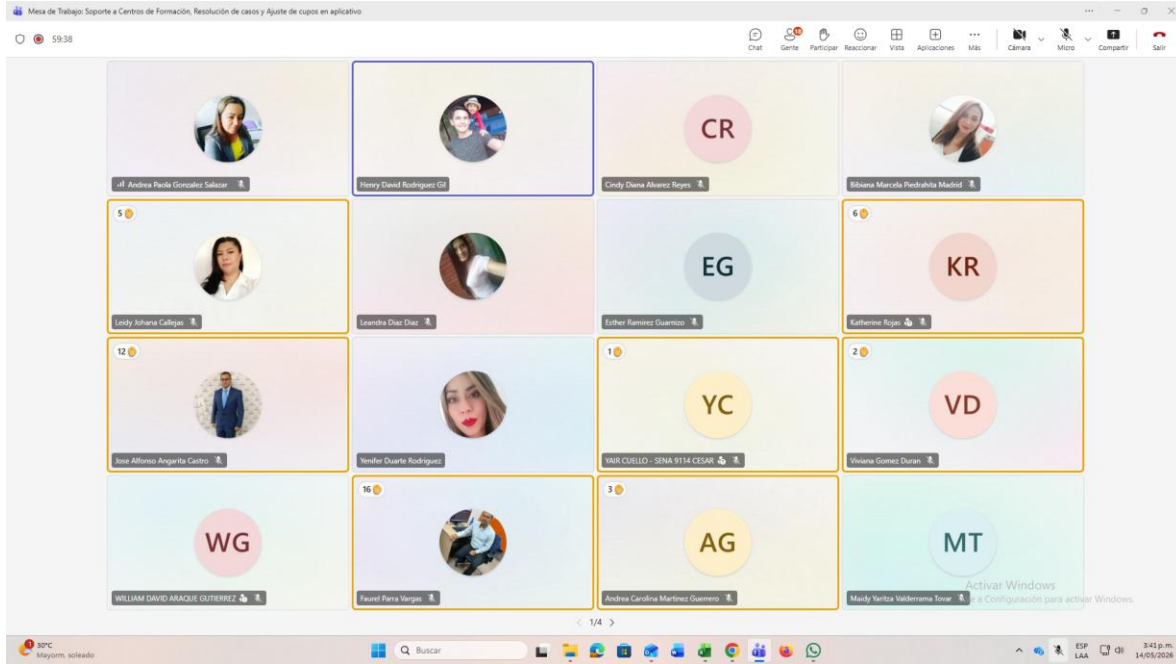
Mesa de Trabajo: Soporte a Centros de Formación, Resolución de casos y Ajuste de cupos en aplicativo

59:38

Chat Gente Participar Reaccionar Vista Aplicaciones Más Cámara Micro Compartir Salir

Andrea Paola Gonzalez Salazar
Henry David Rodriguez Gil
CR
Cindy Diana Alvarez Reyes
Bibiana Marcela Piedrahita Madrid

5
Leidy Johana Callejas
Leandra Diaz Diaz
EG
Esther Ramirez Guarnizo
6
KR
Katherine Rojas

12
Jose Alfonso Angarita Castro
Yenifer Duarte Rodriguez
1
YC
YAIR CUELLO - SENA 9114 CESAR
2
VD
Viviana Gomez Duran

WG
WILLIAM DAVID ARAQUE GUTIERREZ
16
Faurel Parra Vargas
3
AG
Andrea Carolina Martinez Guerrero
MT
Maidy Yaritza Valderrama Tovar

Activar Windows
Ve a Configuración para activar Windows.

1/4

30°C
Mayorm. soleado

Buscar

ESP LAA
3:41 p.m.
14/05/2026